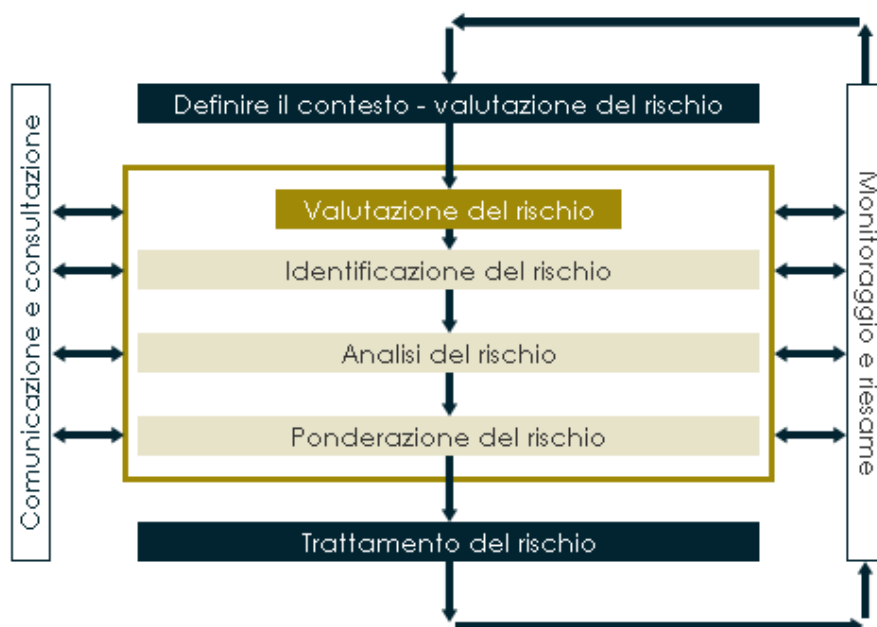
Definire il contesto - valutazione del rischio

Comunicazione e consultazione

Valutazione del rischio

Identificazione del rischio

Analisi del rischio

Ponderazione del rischio

Monitoraggio e riesame

Trattamento del rischio